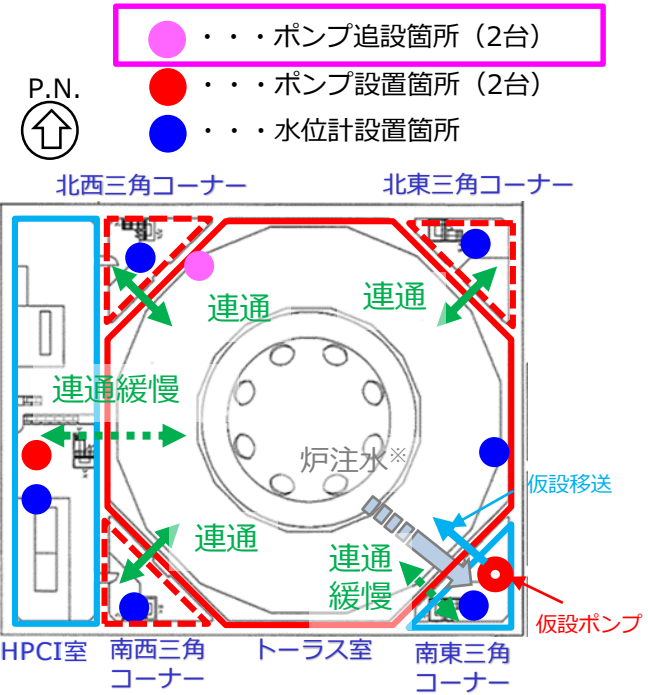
・・・ポンプ追設箇所（2台）
・・・ポンプ設置箇所（2台）
・・・水位計設置箇所

P.N.

北西三角コーナー
北東三角コーナー

連通
連通
連通緩慢
炉注水※
仮設移送
連通
連通緩慢
仮設ポンプ

HPCI室
南西三角コーナー
トーラス室
南東三角コーナー